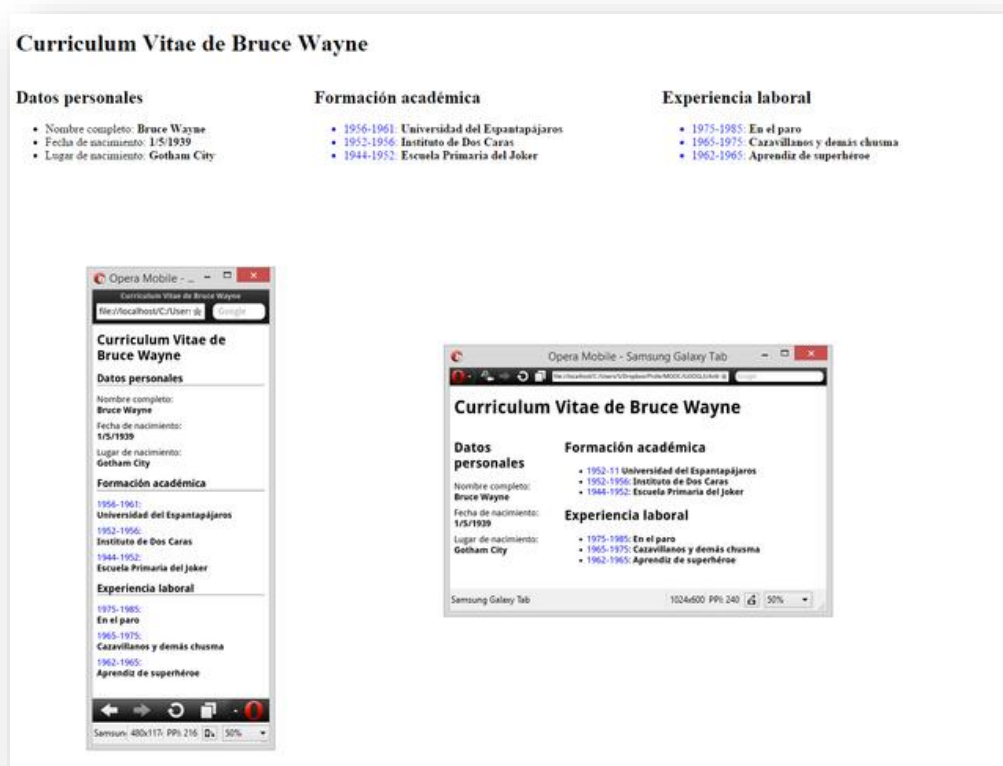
Curriculum Vitae de Bruce Wayne

Datos personales

- Nombre completo: **Bruce Wayne**
- Fecha de nacimiento: **1/5/1939**
- Lugar de nacimiento: **Gotham City**

Formación académica

- 1956-1961: **Universidad del Espantapájaros**
- 1952-1956: **Instituto de Dos Caras**
- 1944-1952: **Escuela Primaria del Joker**

Experiencia laboral

- 1975-1985: **En el paro**
- 1965-1975: **Cazavillanos y demás chusma**
- 1962-1965: **Aprendiz de superhéroe**

Opera Mobile - ...

Curriculum Vitae de Bruce Wayne

file://localhost/C:/User:

Google

Curriculum Vitae de Bruce Wayne

Datos personales

Nombre completo:
Bruce Wayne

Fecha de nacimiento:
1/5/1939

Lugar de nacimiento:
Gotham City

Formación académica

1956-1961:
Universidad del Espantapájaros

1952-1956:
Instituto de Dos Caras

1944-1952:
Escuela Primaria del Joker

Experiencia laboral

1975-1985:
En el paro

1965-1975:
Cazavillanos y demás chusma

1962-1965:
Aprendiz de superhéroe

Samsun 480x117 PPI: 216 50%

Opera Mobile - Samsung Galaxy Tab

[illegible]

Curriculum Vitae de Bruce Wayne

Datos personales

Nombre completo:
Bruce Wayne

Fecha de nacimiento:
1/5/1939

Lugar de nacimiento:
Gotham City

Formación académica

- 1952-11 **Universidad del Espantapájaros**
- 1952-1956: **Instituto de Dos Caras**
- 1944-1952: **Escuela Primaria del Joker**

Experiencia laboral

- 1975-1985: **En el paro**
- 1965-1975: **Cazavillanos y demás chusma**
- 1962-1965: **Aprendiz de superhéroe**

Samsung Galaxy Tab

1024x600 PPI: 240 50%